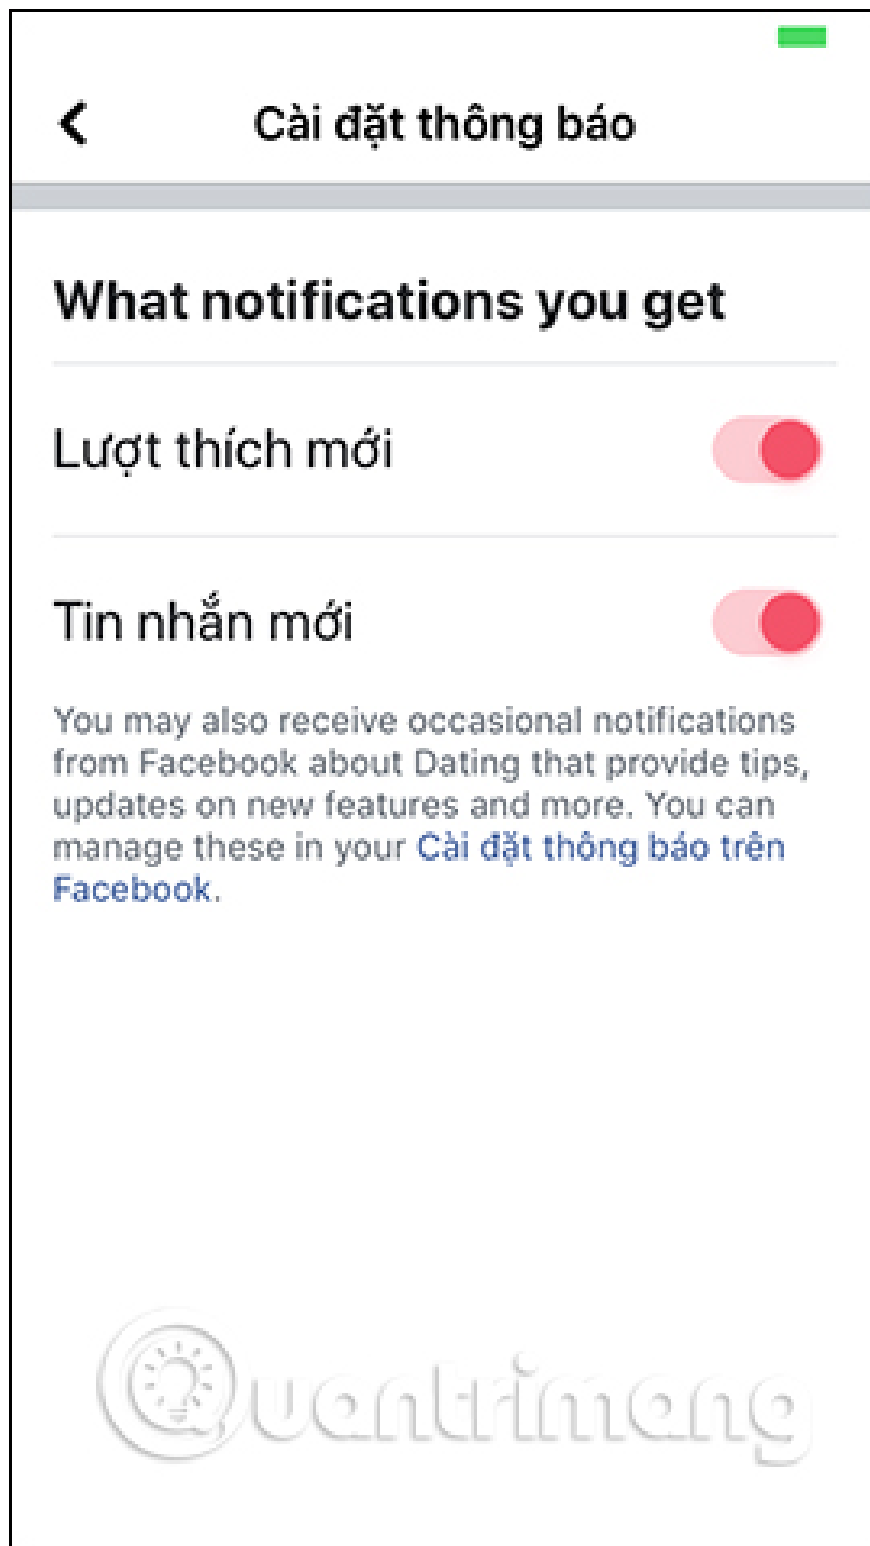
Cài đặt thông báo

What notifications you get

Lượt thích mới

Tin nhắn mới

You may also receive occasional notifications from Facebook about Dating that provide tips, updates on new features and more. You can manage these in your Cài đặt thông báo trên Facebook.

Quantrimang